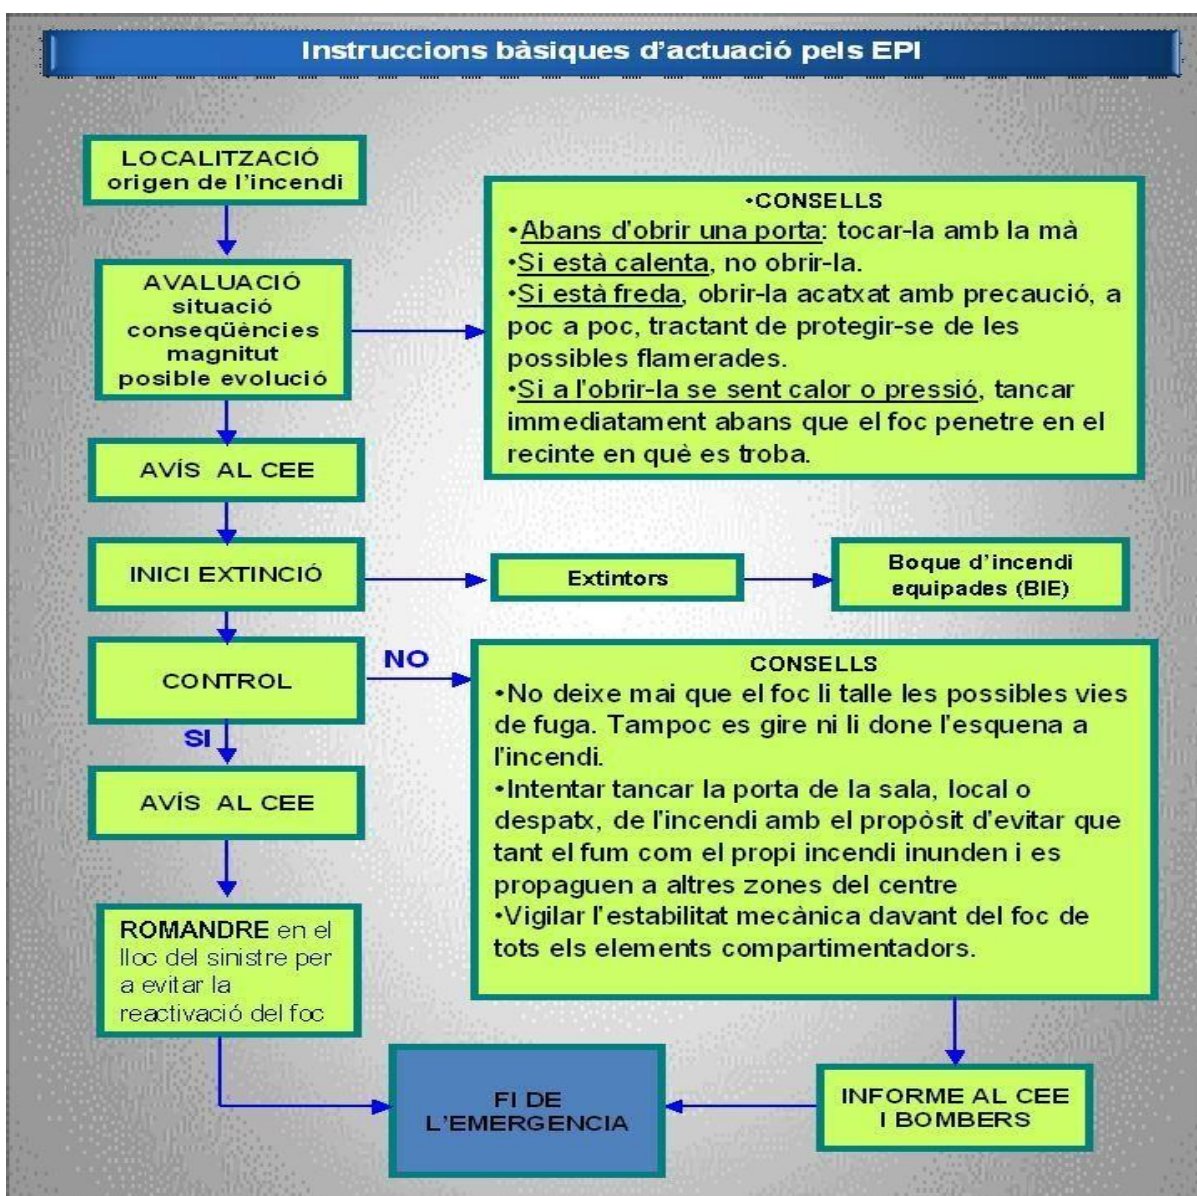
Instruccions bàsiques d'actuació pels EPI

LOCALITZACIÓ origen de l'incendi

AVALUACIÓ situació conseqüències magnitut posible evolució

•CONSELLS
•Abans d'obrir una porta: tocar-la amb la mà
•Si està calenta, no obrir-la.
•Si està freda, obrir-la acatxat amb precaució, a poc a poc, tractant de protegir-se de les possibles flamerades.
•Si a l'obrir-la se sent calor o pressió, tancar immediatament abans que el foc penetre en el recinte en què es troba.

AVÍS AL CEE

INICI EXTINCIÓ

Extintors

Boque d'incendi equipades (BIE)

CONTROL

NO

SI

CONSELLS
•No deixe mai que el foc li talle les possibles vies de fuga. Tampoc es gire ni li done l'esquena a l'incendi.
•Intentar tancar la porta de la sala, local o despatx, de l'incendi amb el propòsit d'evitar que tant el fum com el propi incendi inunden i es propaguen a altres zones del centre
•Vigilar l'estabilitat mecànica davant del foc de tots els elements compartimentadors.

AVÍS AL CEE

ROMANDRE en el lloc del sinistre per a evitar la reactivació del foc

FI DE L'EMERGENCIA

INFORME AL CEE I BOMBERS